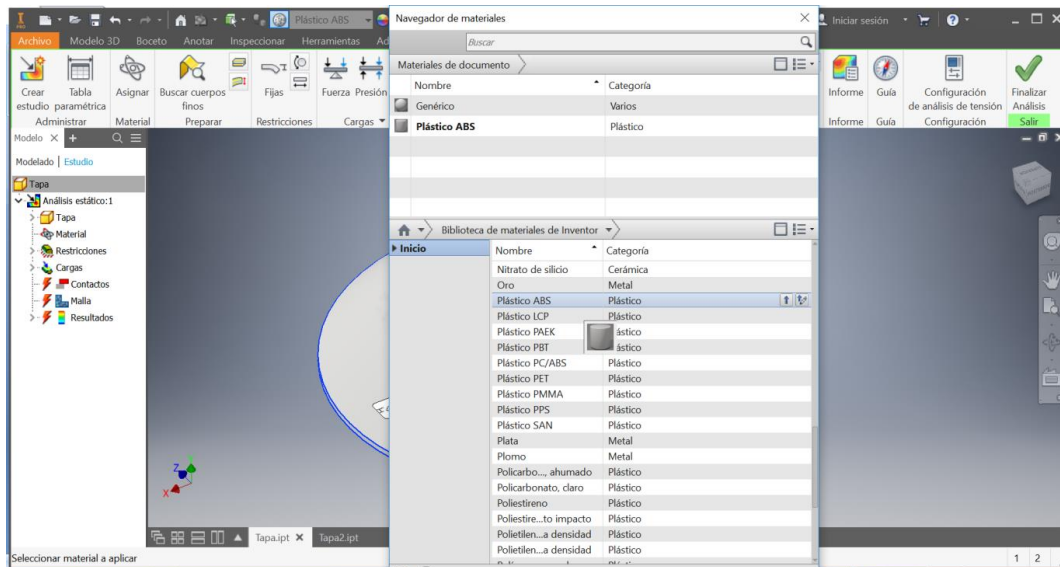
Plástico ABS
Archivo Modelo 3D Boceto Anotar Inspeccionar Herramientas Ad
Crear estudio Tabla paramétrica Asignar Buscar cuerpos finos Fijas Fuerza Presión
Administrar Material Preparar Restricciones Cargas
Modelo × +
Modelado | Estudio
Tapa
Análisis estático:1
Tapa
Material
Restricciones
Cargas
Contactos
Malla
Resultados
Tapa.ipt × Tapa2.ipt
Seleccionar material a aplicar

Navegador de materiales
Buscar
Materiales de documento
| Nombre | Categoría |
|---|---|
| Genérico | Varios |
| Plástico ABS | Plástico |

Biblioteca de materiales de Inventor
Inicio
| Nombre | Categoría |
|---|---|
| Nitrato de silicio | Cerámica |
| Oro | Metal |
| Plástico ABS | Plástico |
| Plástico LCP | Plástico |
| Plástico PAEK | ástico |
| Plástico PBT | ástico |
| Plástico PC/ABS | Plástico |
| Plástico PET | Plástico |
| Plástico PMMA | Plástico |
| Plástico PPS | Plástico |
| Plástico SAN | Plástico |
| Plata | Metal |
| Plomo | Metal |
| Policarbo..., ahumado | Plástico |
| Policarbonato, claro | Plástico |
| Poliestireno | Plástico |
| Poliestire...to impacto | Plástico |
| Polietilen...a densidad | Plástico |
| Polietilen...a densidad | Plástico |

Iniciar sesión
Informe Guía Configuración de análisis de tensión Finalizar Análisis
Informe Guía Configuración Salir
1 2